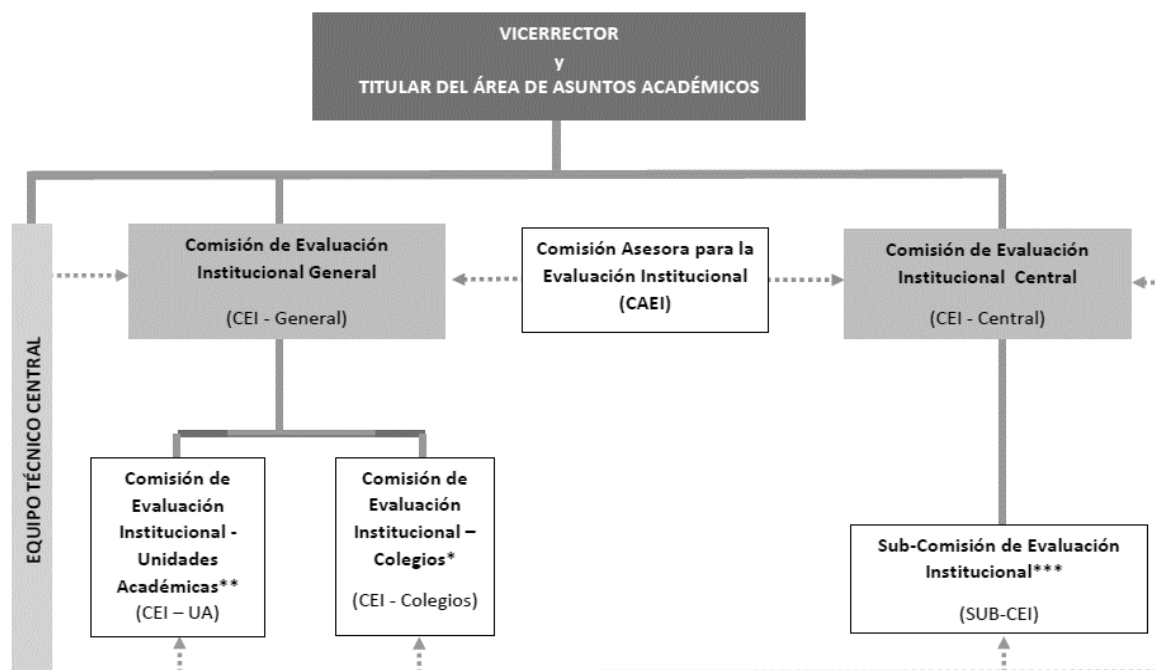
VICERRECTOR
y
TITULAR DEL ÁREA DE ASUNTOS ACADÉMICOS

EQUIPO TÉCNICO CENTRAL

Comisión de Evaluación Institucional General

(CEI - General)

Comisión Asesora para la Evaluación Institucional (CAEI)

Comisión de Evaluación Institucional Central

(CEI - Central)

Comisión de Evaluación Institucional - Unidades Académicas**
(CEI – UA)

Comisión de Evaluación Institucional – Colegios*

(CEI - Colegios)

Sub-Comisión de Evaluación Institucional***

(SUB-CEI)